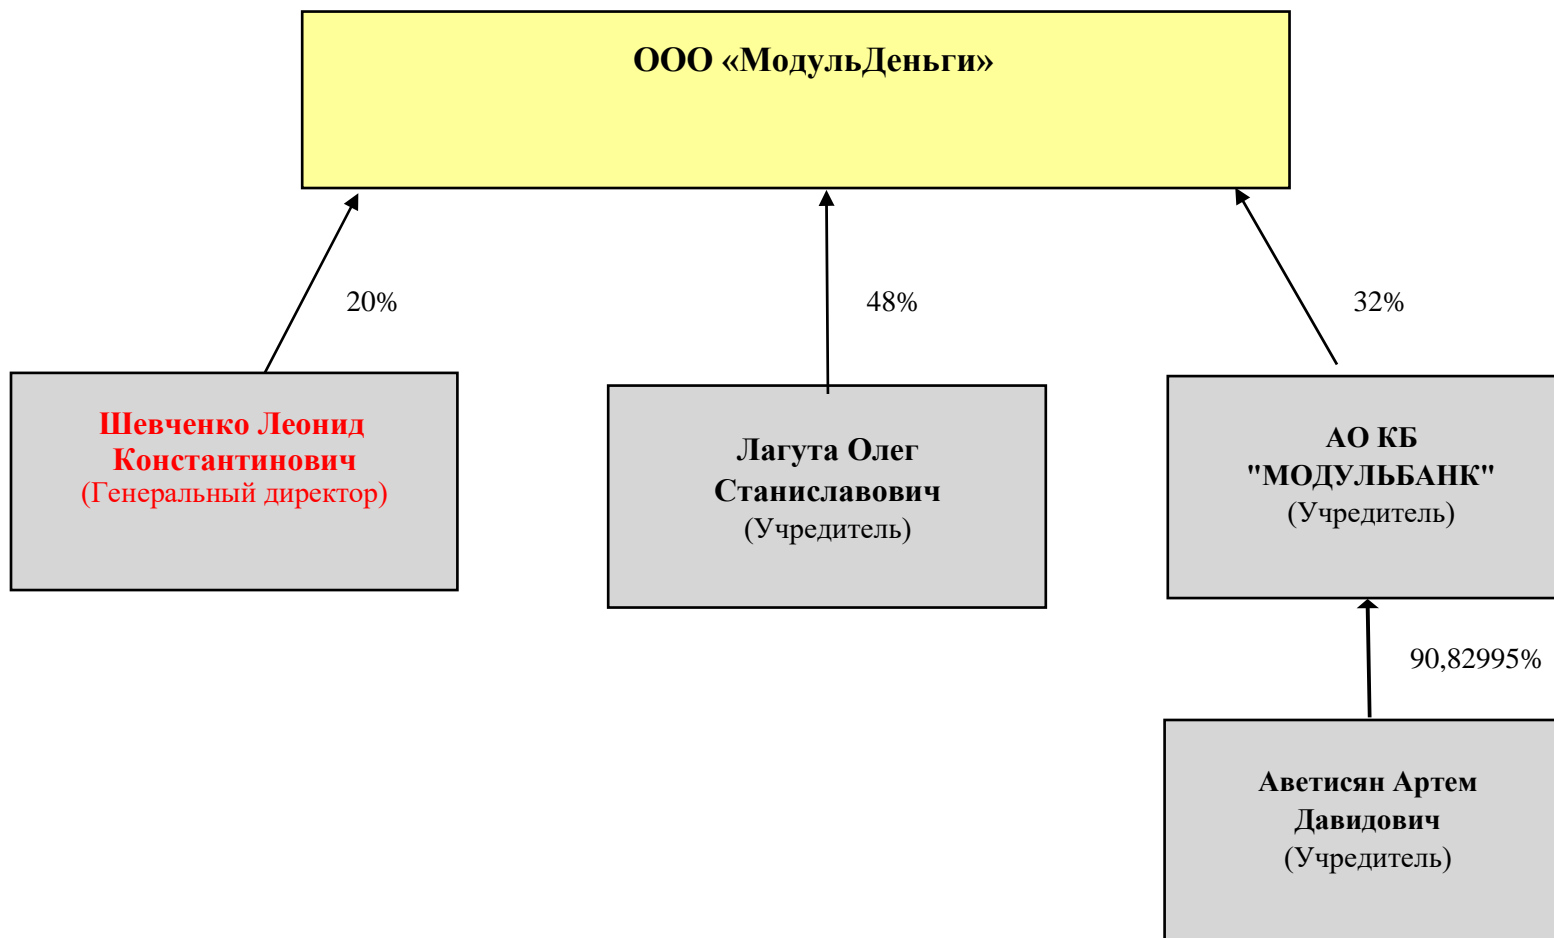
ООО «МодульДеньги»

20%

48%

32%

Шевченко Леонид Константинович
(Генеральный директор)

Лагута Олег Станиславович
(Учредитель)

АО КБ "МОДУЛЬБАНК"
(Учредитель)

90,82995%

Аветисян Артем Давидович
(Учредитель)